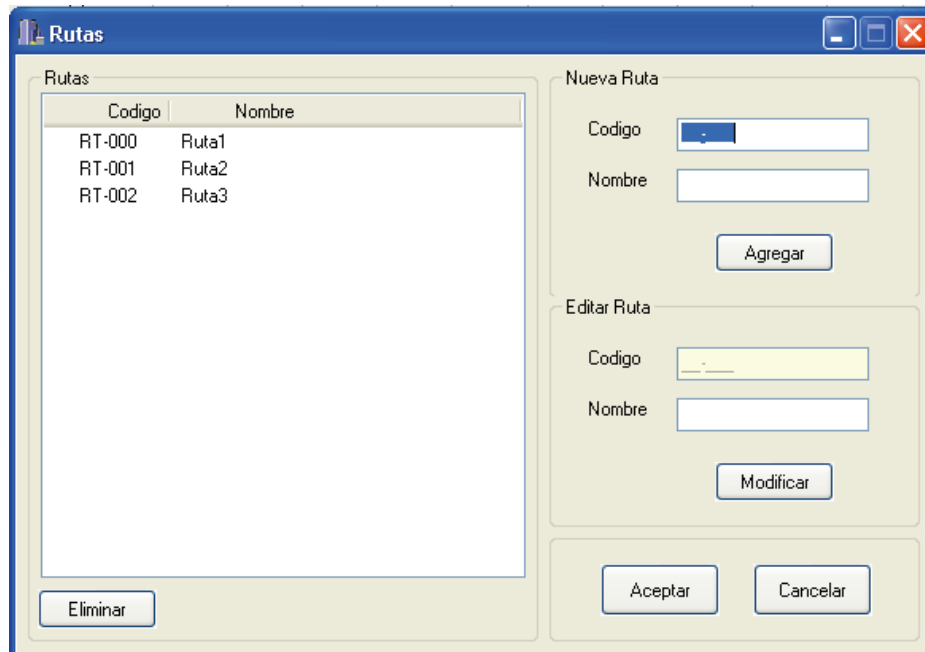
Rutas

Rutas

| Codigo | Nombre |
|---|---|
| RT-000 | Ruta1 |
| RT-001 | Ruta2 |
| RT-002 | Ruta3 |

Eliminar

Nueva Ruta

Codigo

Nombre

Agregar

Editar Ruta

Codigo

Nombre

Modificar

Aceptar

Cancelar